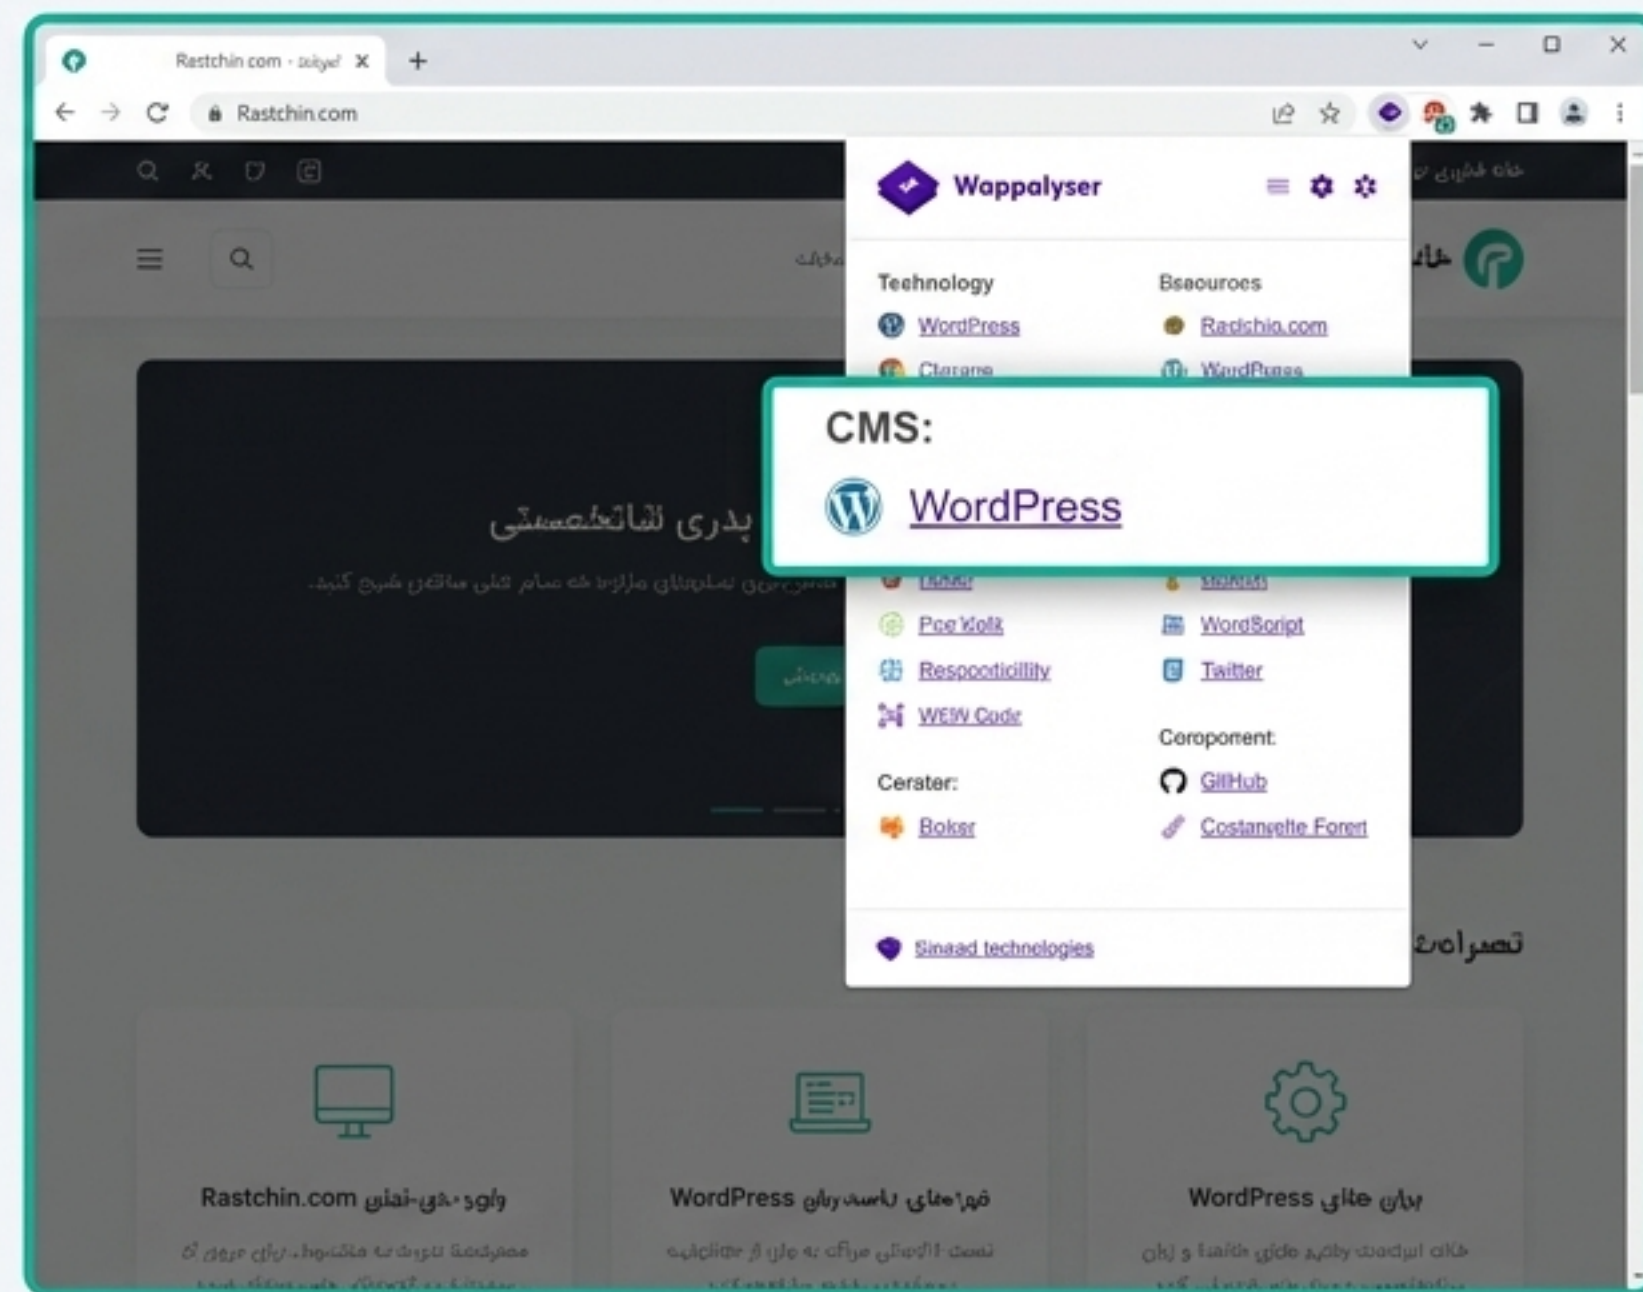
Rastchin.com - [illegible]
Rastchin.com

Wappalyser

Technology
WordPress
Clarame

Bsauuroes
Radchio.com
WordPress

CMS:
WordPress

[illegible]
Poo Kolk
Responcticility
WEW Codr

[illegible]
WordScript
Twitter

Cerater:
Bokor

Coroporent:
GitHub
Costanzette Forert

Sinaad technologies

بدری شاتخصصتی

Rastchin.com واود-خی-نملی
WordPress فهرهای باسدربان
WordPress بربان هائی

تصراهی